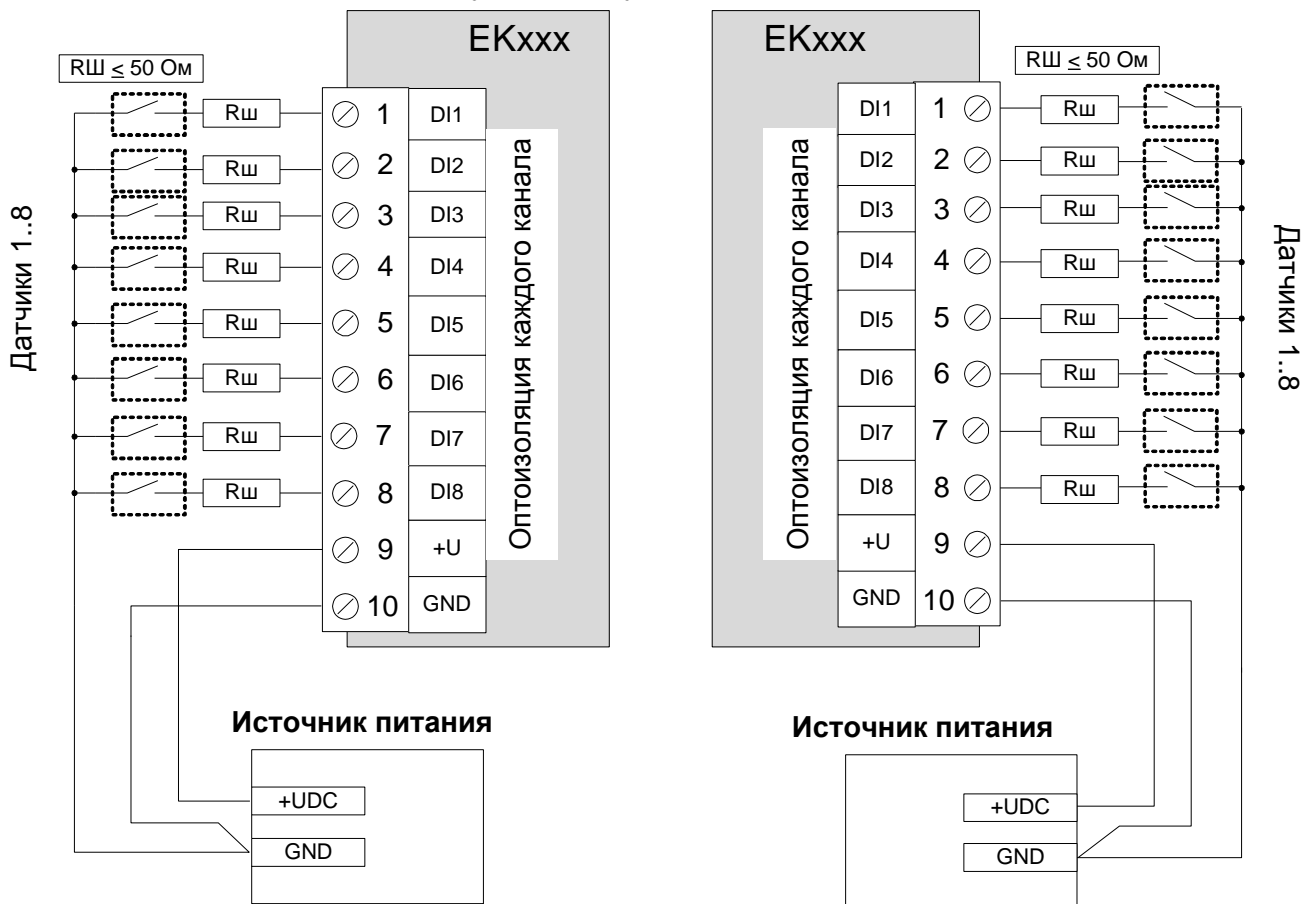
EKxxx

RШ $\leq$ 50 Ом

Датчики 1..8

Rш
Rш
Rш
Rш
Rш
Rш
Rш
Rш

1 DI1
2 DI2
3 DI3
4 DI4
5 DI5
6 DI6
7 DI7
8 DI8
9 +U
10 GND

Оптоизоляция каждого канала

Источник питания

+UDC
GND

EKxxx

RШ $\leq$ 50 Ом

DI1 1
DI2 2
DI3 3
DI4 4
DI5 5
DI6 6
DI7 7
DI8 8
+U 9
GND 10

Оптоизоляция каждого канала

Rш
Rш
Rш
Rш
Rш
Rш
Rш
Rш

Датчики 1..8

Источник питания

+UDC
GND